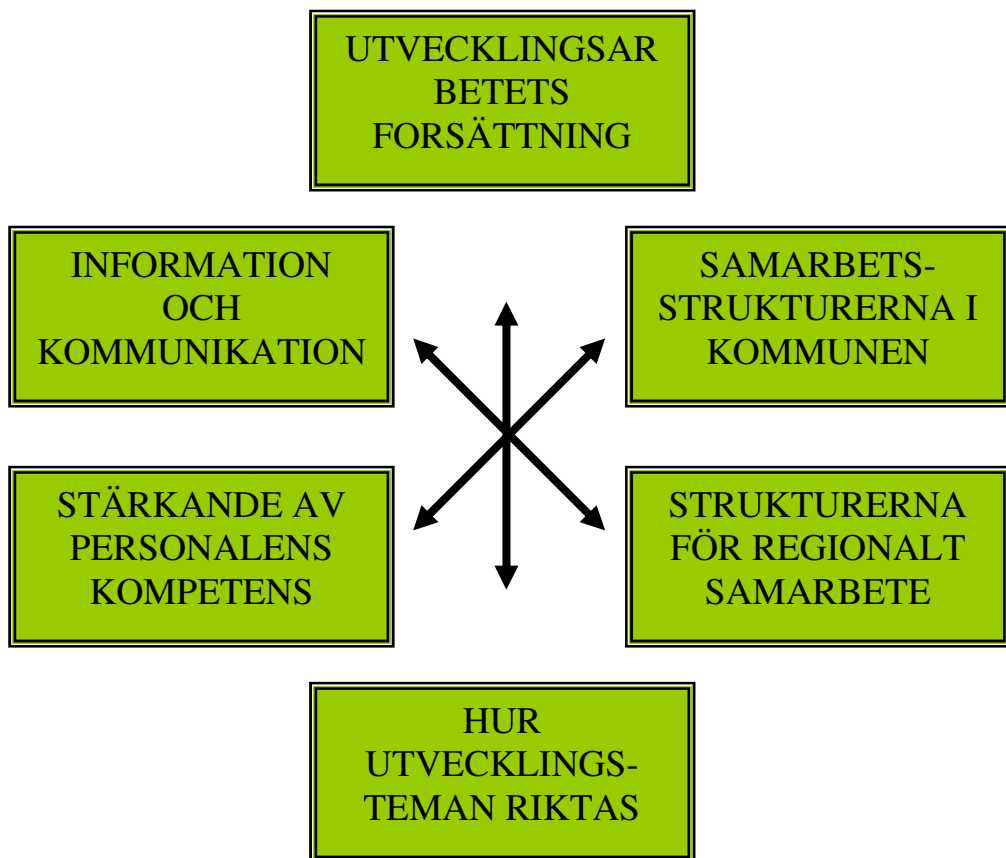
UTVECKLINGSARBETETS FORSÄTTNING

INFORMATION OCH KOMMUNIKATION

SAMARBETS-STRUKTURERNA I KOMMUNEN

STÄRKANDE AV PERSONALENS KOMPETENS

STRUKTURERNA FÖR REGIONALT SAMARBETE

HUR UTVECKLINGS-TEMAN RIKTAS